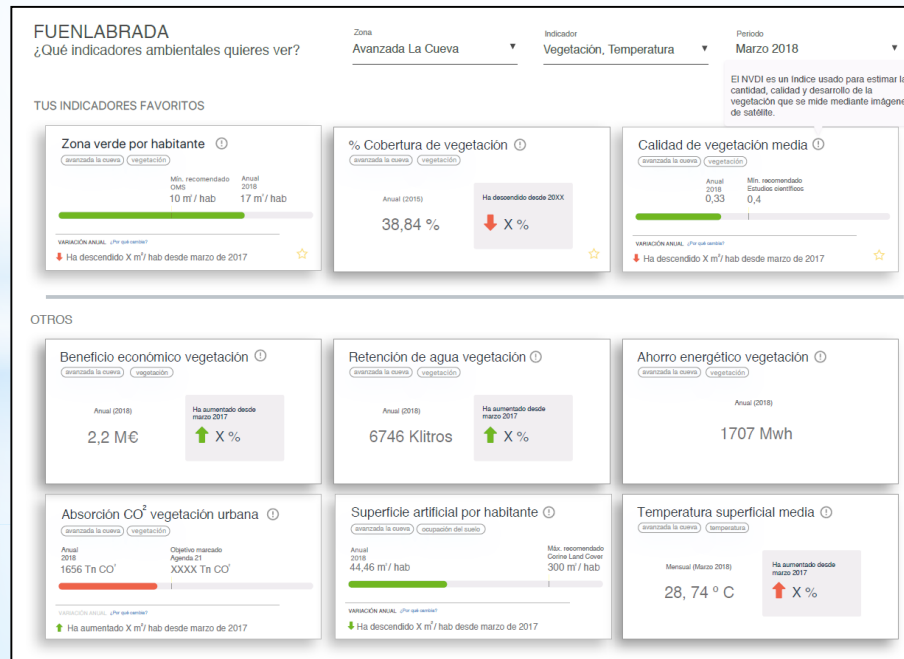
FUENLABRADA
¿Qué indicadores ambientales quieres ver?

Zona
Avanzada La Cueva ▼

Indicador
Vegetación, Temperatura ▼

Periodo
Marzo 2018 ▼

El NVDI es un índice usado para estimar la cantidad, calidad y desarrollo de la vegetación que se mide mediante imágene de satélite.

TUS INDICADORES FAVORITOS

Zona verde por habitante ⓘ
avanzada la cueva vegetación
Mín. recomendado OMS
10 m²/ hab
Anual 2018
17 m²/ hab
VARIACIÓN ANUAL ¿Por qué cambia?
Ha descendido X m²/ hab desde marzo de 2017

% Cobertura de vegetación ⓘ
avanzada la cueva vegetación
Anual (2015)
38,84 %
Ha descendido desde 20XX
X %

Calidad de vegetación media ⓘ
avanzada la cueva vegetación
Anual 2018
0,33
Mín. recomendado Estudios científicos
0,4
VARIACIÓN ANUAL ¿Por qué cambia?
Ha descendido X m²/ hab desde marzo de 2017

OTROS

Beneficio económico vegetación ⓘ
avanzada la cueva vegetación
Anual (2018)
2,2 M€
Ha aumentado desde marzo 2017
X %

Retención de agua vegetación ⓘ
avanzada la cueva vegetación
Anual (2018)
6746 Klitros
Ha aumentado desde marzo 2017
X %

Ahorro energético vegetación ⓘ
avanzada la cueva vegetación
Anual (2018)
1707 Mwh

Absorción CO² vegetación urbana ⓘ
avanzada la cueva vegetación
Anual 2018
1656 Tn CO²
Objetivo marcado Agenda 21
XXXX Tn CO²
VARIACIÓN ANUAL ¿Por qué cambia?
Ha aumentado X m²/ hab desde marzo de 2017

Superficie artificial por habitante ⓘ
avanzada la cueva ocupación del suelo
Anual 2018
44,46 m²/ hab
Máx. recomendado Corine Land Cover
300 m²/ hab
VARIACIÓN ANUAL ¿Por qué cambia?
Ha descendido X m²/ hab desde marzo de 2017

Temperatura superficial media ⓘ
avanzada la cueva temperatura
Mensual (Marzo 2018)
28, 74 º C
Ha aumentado desde marzo 2017
X %